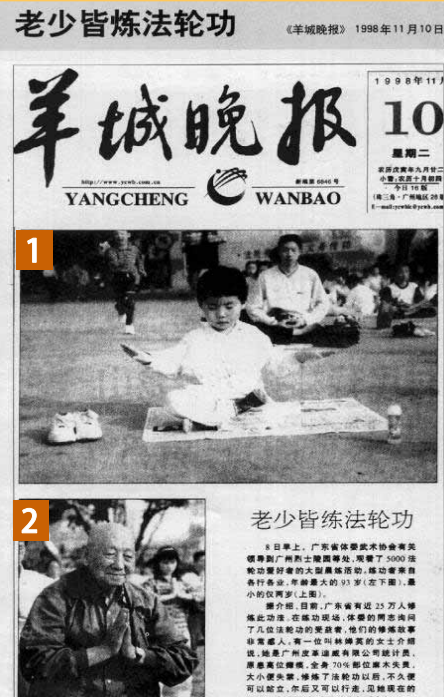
老少皆炼法轮功

《羊城晚报》 1998年11月10日

羊城晚报

http://www.ycwb.com.cn

新闻第 6646 号

YANGCHENG WANBAO

1998年11月

10

星期二

农历戊寅年九月廿二

小雪：农历十月初四

今日16版

(粤三角·广州地区28版)

E-mail:ycwbk@ycwb.com

1

2

老少皆炼法轮功

8日早上，广东省体委武术协会有关领导到广州烈士陵园等处，观看了5000法轮功爱好者的大型晨炼活动。炼功者来自各行各业，年龄最大的93岁(左下图)，最小的仅两岁(上图)。

据介绍，目前，广东省有近25万人修炼此功法。在炼功现场，体委的同志询问了几位法轮功的受益者，他们的修炼故事非常感人。其中一位叫林婵英的女士介绍说，她是广州皮革造威有限公司统计员，原患高位瘫痪，全身70%部位麻木失灵，大小便失禁，修炼了法轮功以后，不久便可以站立，尔后又可以行走，见她现在的